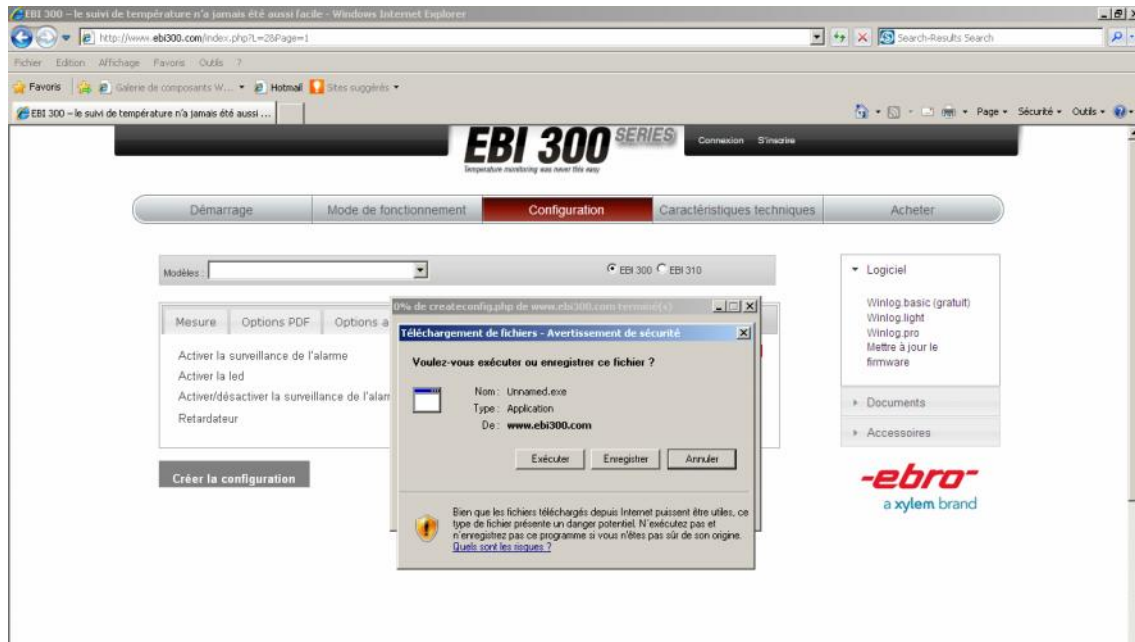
EBI 300 – le suivi de température n'a jamais été aussi facile - Windows Internet Explorer

http://www.ebi300.com/index.php?L=2&Page=1

Search-Results Search

Fichier Edition Affichage Favoris Outils ?

Favoris Galerie de composants W... Hotmail Sites suggérés

EBI 300 – le suivi de température n'a jamais été aussi ...

Page Sécurité Outils

EBI 300 SERIES
Temperature monitoring was never this easy

Connexion S'inscrire

Démarrage | Mode de fonctionnement | Configuration | Caractéristiques techniques | Acheter

Modèles :

EBI 300 EBI 310

Mesure | Options PDF | Options a

Activer la surveillance de l'alarme
Activer la led
Activer/désactiver la surveillance de l'alar
Retardateur

Créer la configuration

0% de createconfig.php de www.ebi300.com terminé(s)

Téléchargement de fichiers - Avertissement de sécurité

Voulez-vous exécuter ou enregistrer ce fichier ?

Nom : Unnamed.exe
Type : Application
De : www.ebi300.com

Exécuter | Enregistrer | Annuler

Bien que les fichiers téléchargés depuis Internet puissent être utiles, ce type de fichier présente un danger potentiel. N'exécutez pas et n'enregistrez pas ce programme si vous n'êtes pas sûr de son origine. Quels sont les risques ?

Logiciel

Winlog.basic (gratuit)
Winlog.light
Winlog.pro
Mettre à jour le firmware

Documents

Accessoires

-ebro-
a xylem brand